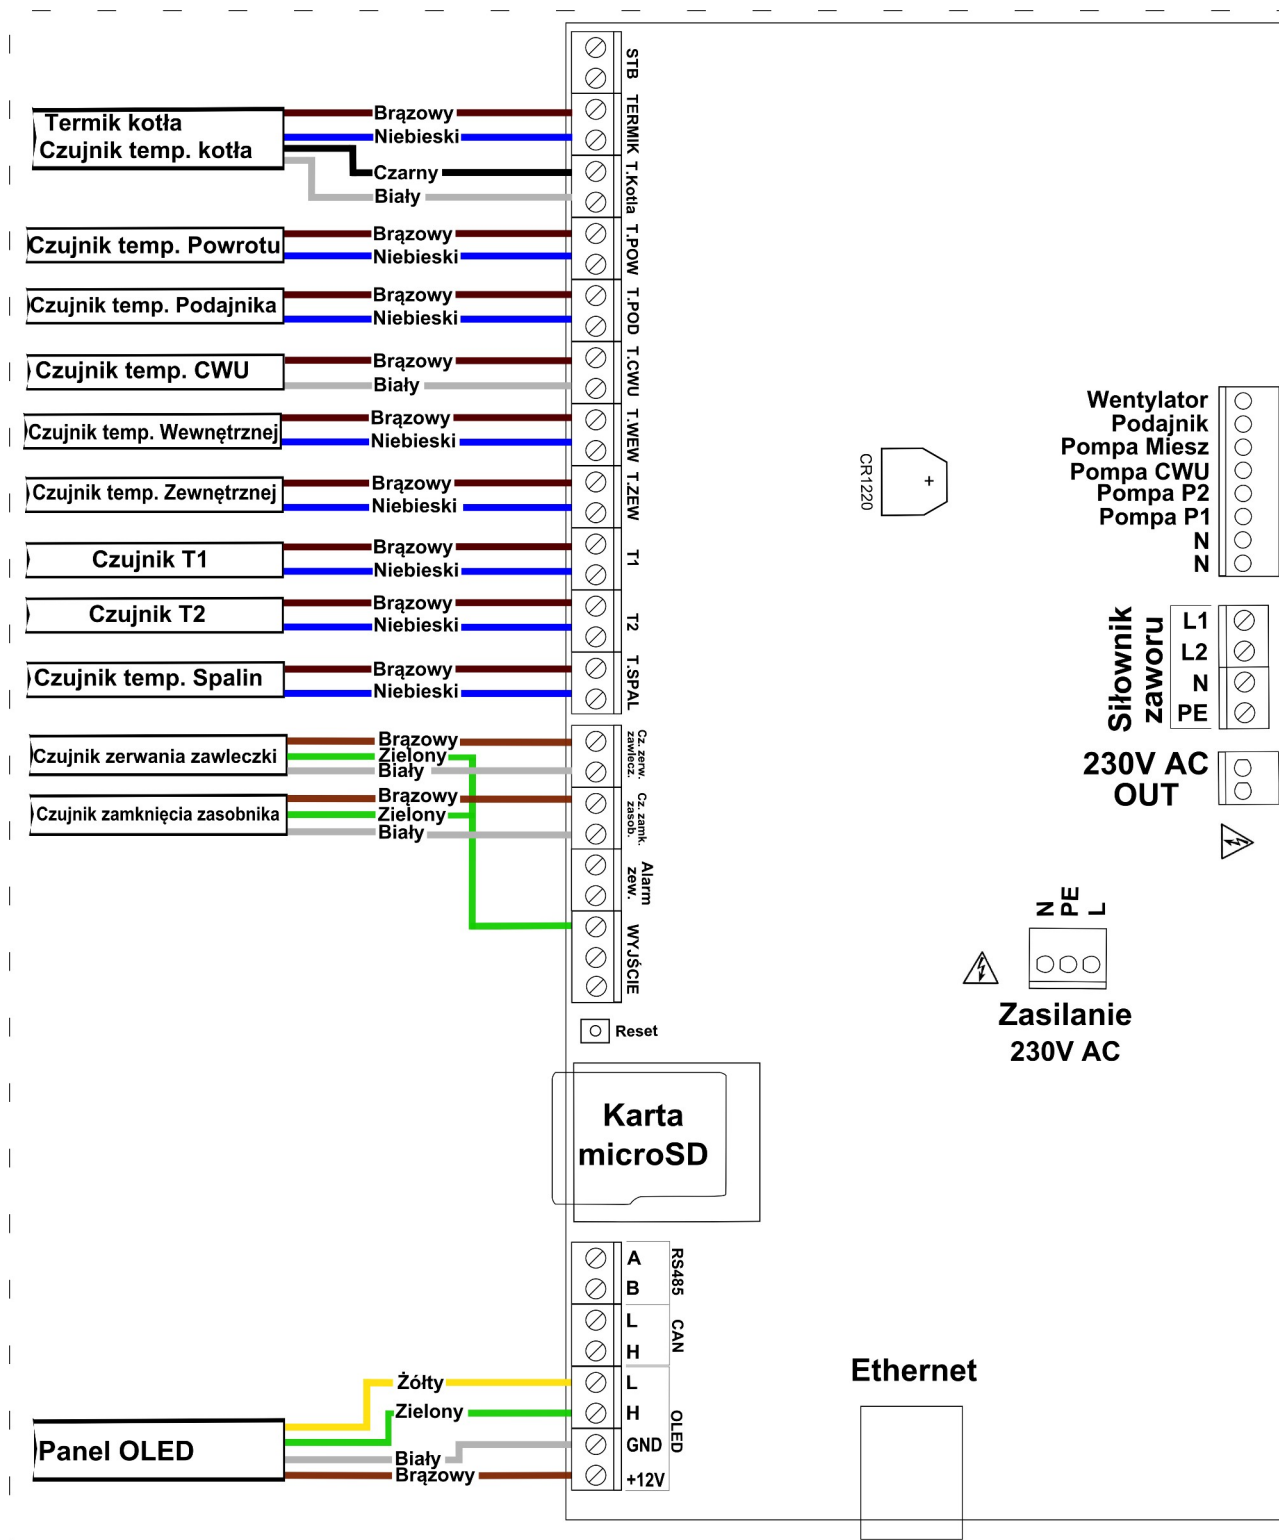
Termik kotła
Czujnik temp. kotła
Brązowy
Niebieski
Czarny
Biały
STB
TERMIK
T.Kotła
Czujnik temp. Powrotu
Brązowy
Niebieski
T.POW
Czujnik temp. Podajnika
Brązowy
Niebieski
T.POD
Czujnik temp. CWU
Brązowy
Biały
T.CWU
Czujnik temp. Wewnętrznej
Brązowy
Niebieski
T.WEW
Czujnik temp. Zewnętrznej
Brązowy
Niebieski
T.ZEW
Czujnik T1
Brązowy
Niebieski
T1
Czujnik T2
Brązowy
Niebieski
T2
Czujnik temp. Spalin
Brązowy
Niebieski
T.SPAL
Czujnik zerwania zawleczki
Brązowy
Zielony
Biały
Cz. zerw. zawlecz.
Czujnik zamknięcia zasobnika
Brązowy
Zielony
Biały
Cz. zamk. zasob.
Alarm zew.
WYJŚCIE
Reset
CR1220
+
Wentylator
Podajnik
Pompa Miesz
Pompa CWU
Pompa P2
Pompa P1
N
N
Siłownik zaworu
L1
L2
N
PE
230V AC OUT
N PE L
Zasilanie 230V AC
Karta microSD
A
B
RS485
L
H
CAN
Żółty
Zielony
L
H
OLED
Panel OLED
Biały
Brązowy
GND
+12V
Ethernet